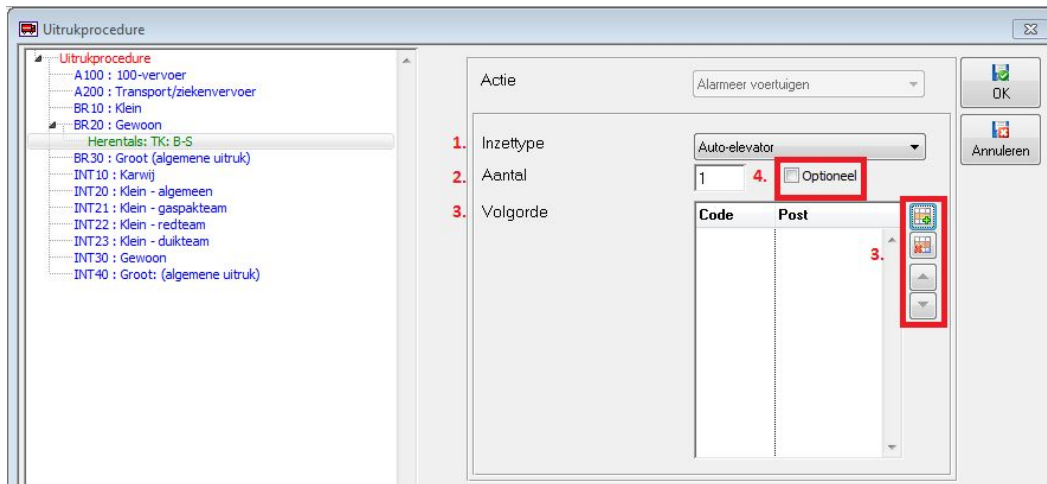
Uitrukprocedure

Uitrukprocedure
A100 : 100-vervoer
A200 : Transport/ziekenvervoer
BR10 : Klein
BR20 : Gewoon
Herentals: TK: B-S
BR30 : Groot (algemene uitruk)
INT10 : Karwij
INT20 : Klein - algemeen
INT21 : Klein - gaspakteam
INT22 : Klein - redteam
INT23 : Klein - duikteam
INT30 : Gewoon
INT40 : Groot: (algemene uitruk)

Actie
Alarmeer voertuigen

1. Inzettype
Auto-elevator

2. Aantal
1

4. Optioneel

3. Volgorde

| Code | Post |
|---|---|

3.

OK
Annuleren